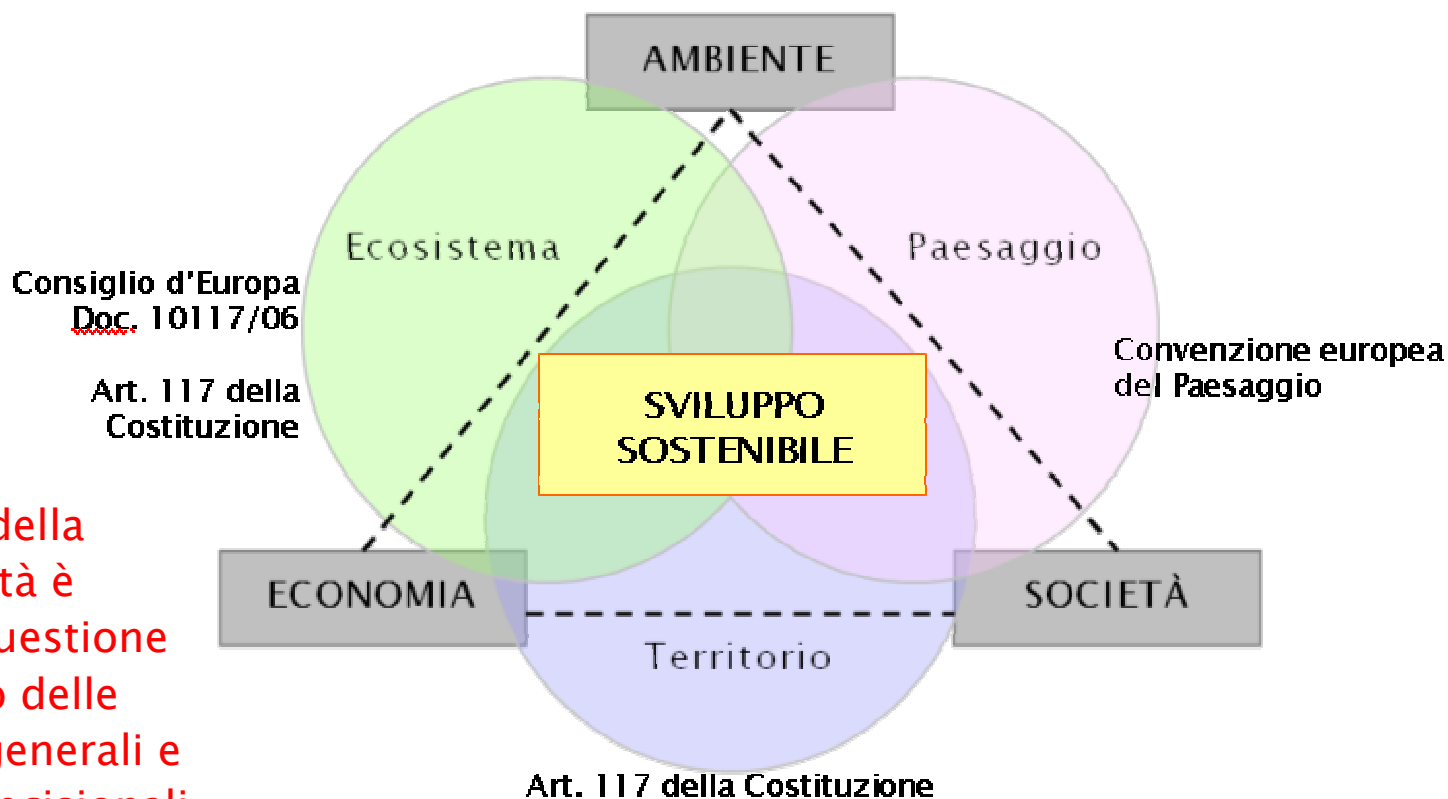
AMBIENTE

Ecosistema

Paesaggio

Consiglio d'Europa
Doc. 10117/06

Art. 117 della
Costituzione

Convenzione europea
del Paesaggio

SVILUPPO
SOSTENIBILE

della
tà è
uestione
o delle
generali e
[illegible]

ECONOMIA

SOCIETÀ

Territorio

Art. 117 della Costituzione